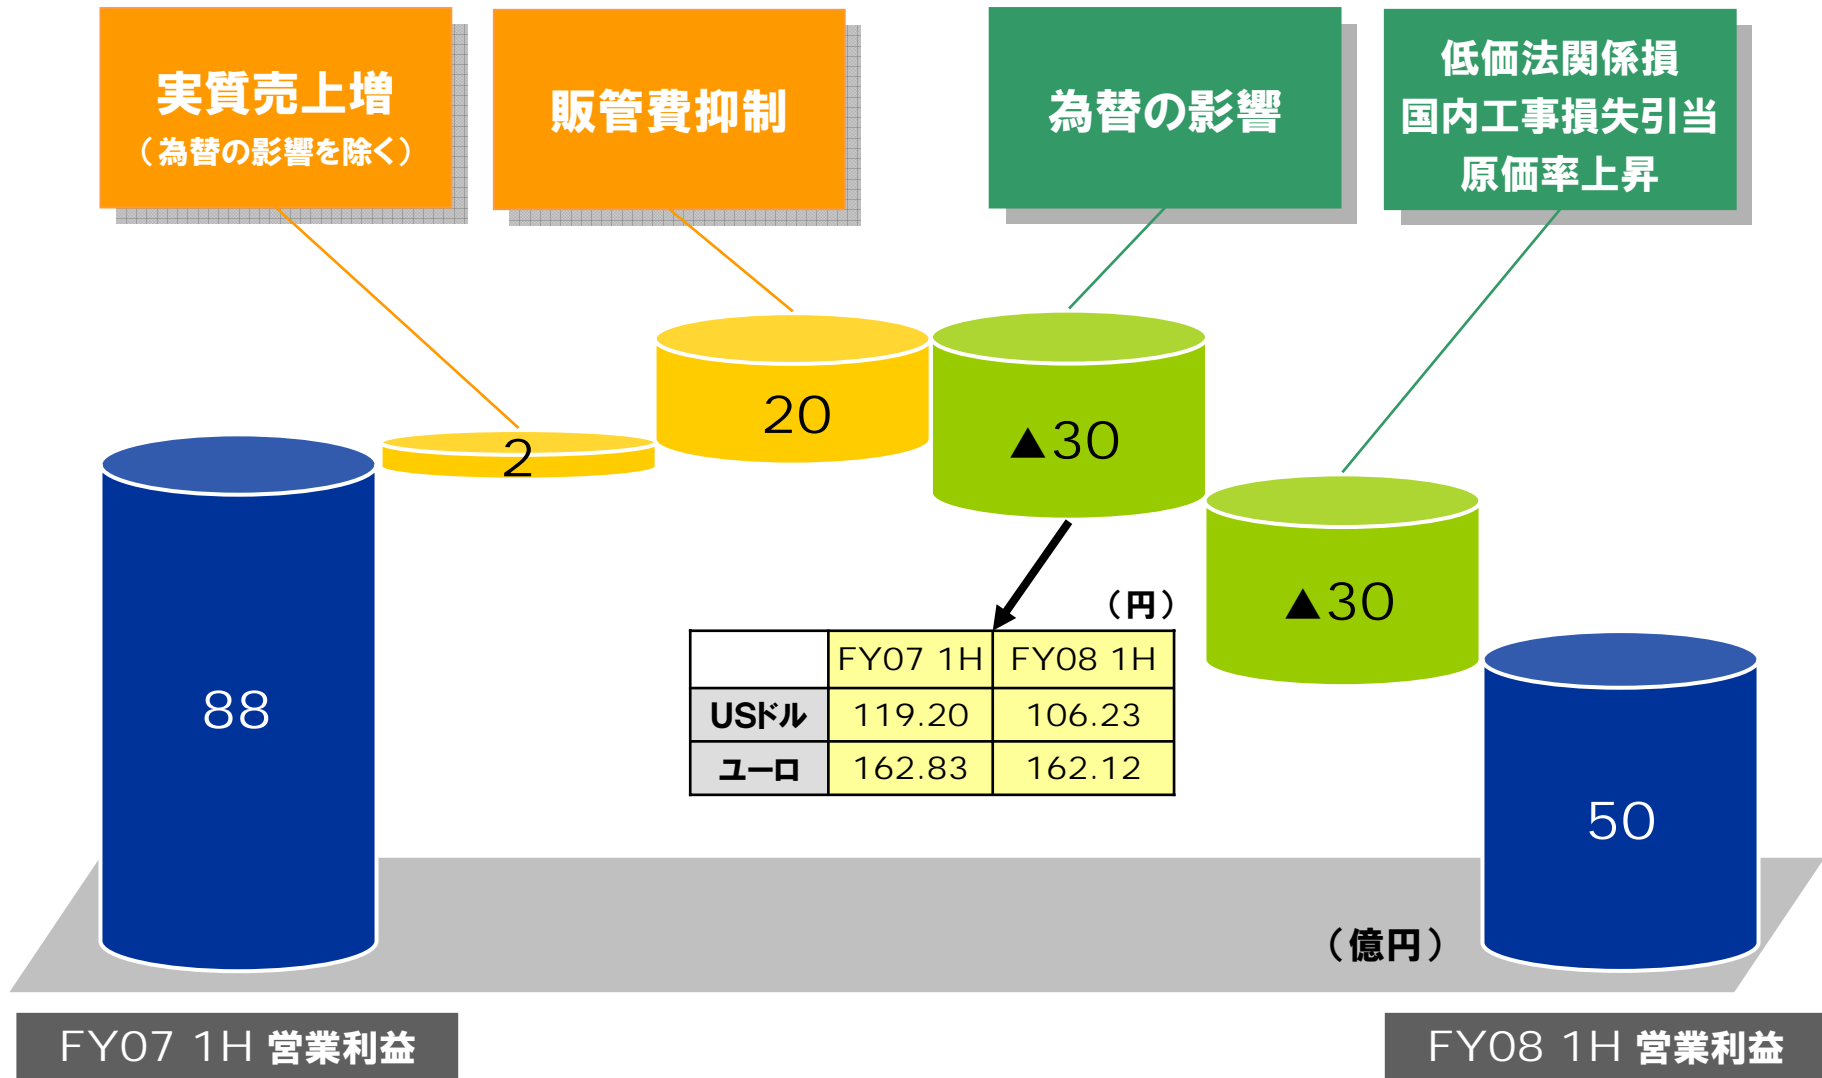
実質売上増
（為替の影響を除く）

販管費抑制

為替の影響

低価法関係損
国内工事損失引当
原価率上昇

88

2

20

▲30

▲30

50

（円）

|  | FY07 1H | FY08 1H |
|---|---|---|
| USドル | 119.20 | 106.23 |
| ユーロ | 162.83 | 162.12 |

（億円）

FY07 1H 営業利益

FY08 1H 営業利益